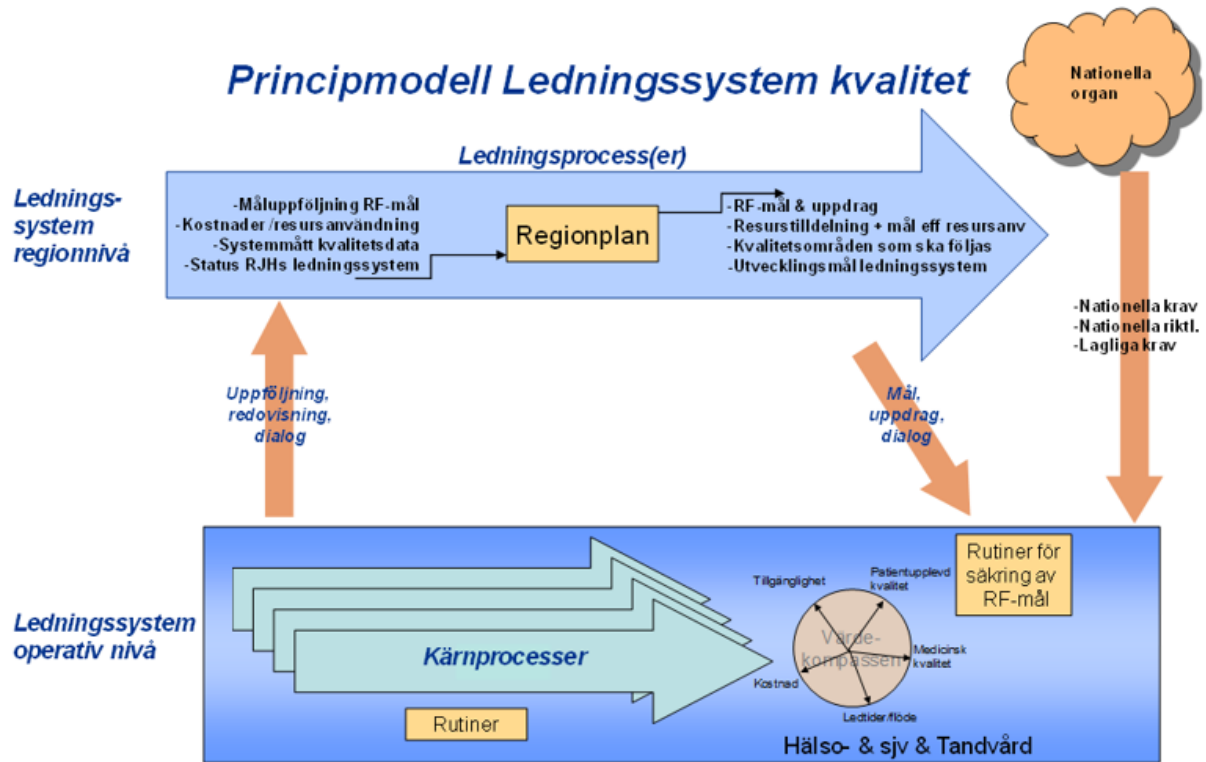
Principmodell Ledningssystem kvalitet

Nationella organ

Ledningsprocess(er)

Lednings-system regionnivå

-Måluppföljning RF-mål
-Kostnader/resursanvändning
-Systemmått kvalitetsdata
-Status RJHs ledningssystem

Regionplan

-RF-mål & uppdrag
-Resurstilldelning + mål eff resursanv
-Kvalitetsområden som ska följas
-Utvecklingsmål ledningssystem

-Nationella krav
-Nationella riktl.
-Lagliga krav

Uppföljning, redovisning, dialog

Mål, uppdrag, dialog

Ledningssystem operativ nivå

Kärnprocesser

Rutiner

Tillgänglighet

Patientupplevd kvalitet

Värde-kompassen

Medicinsk kvalitet

Kostnad

Ledtider/flöde

Rutiner för säkring av RF-mål

Hälso- & sjv & Tandvård